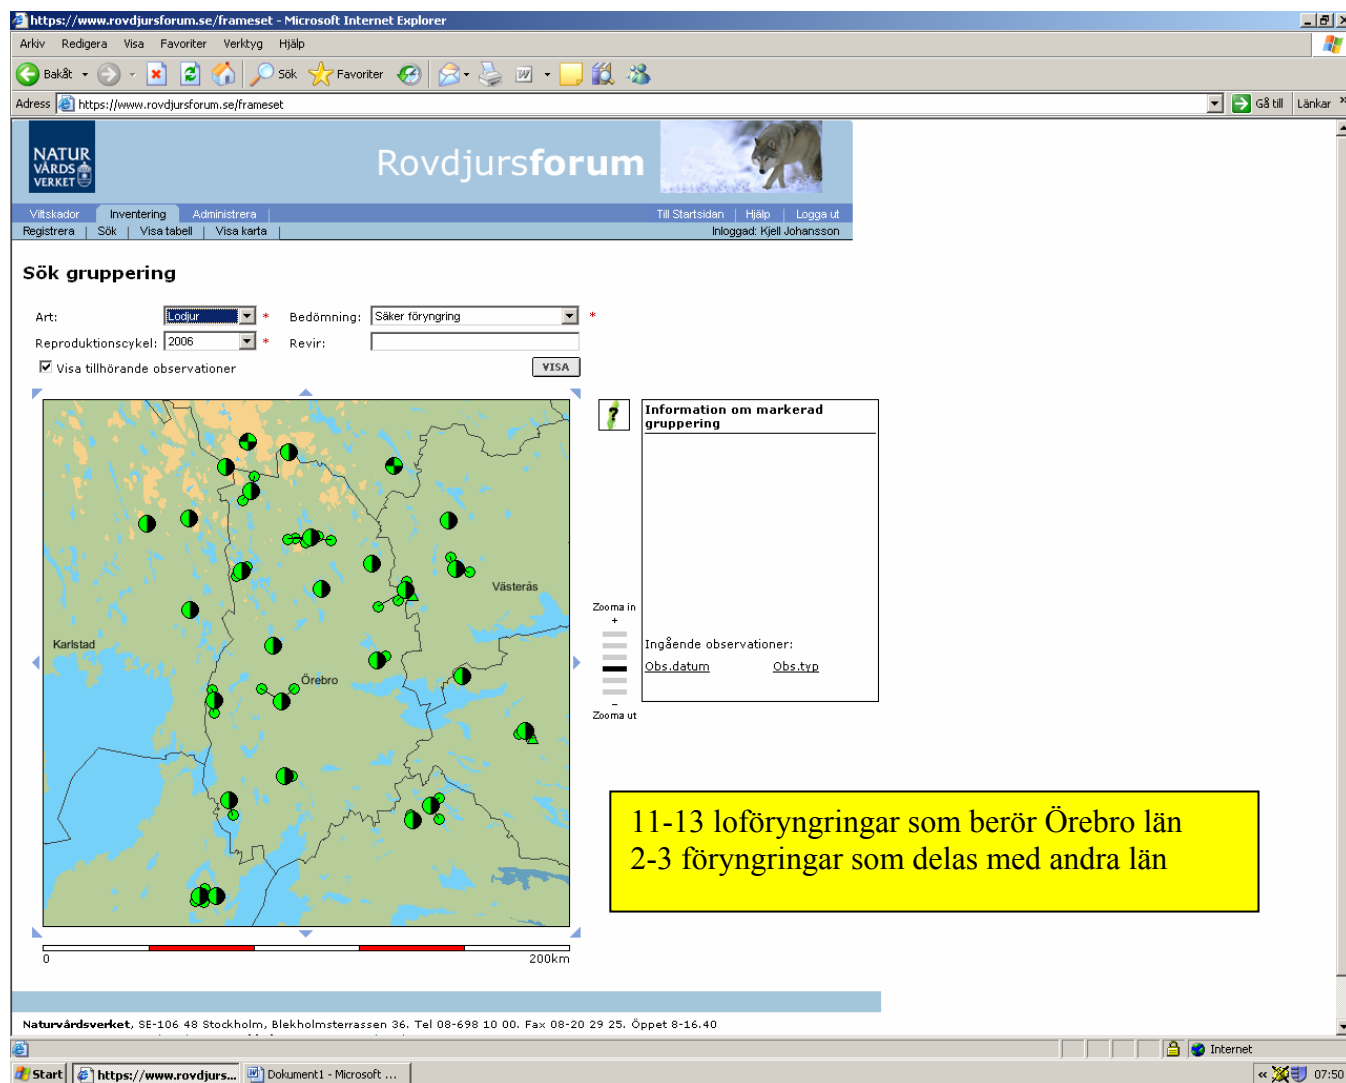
https://www.rovdjursforum.se/frameset - Microsoft Internet Explorer

Arkiv Redigera Visa Favoriter Verktyg Hjälp

Bakåt Sök Favoriter

Adress https://www.rovdjursforum.se/frameset Gå till Länkar

NATUR VÅRDS VERKET

Rovdjursforum

Viltskador | Inventering | Administrera | Till Startsidan | Hjälp | Logga ut

Registrera | Sök | Visa tabell | Visa karta | Inloggad: Kjell Johansson

Sök gruppering

Art: Lodjur * Bedömning: Säker föryngring *

Reproduktionscykel: 2006 * Revir:

Visa tillhörande observationer VISA

Västerås

Karlstad

Örebro

0 200km

Zooma in + - Zooma ut

Information om markerad gruppering

Ingående observationer:

Obs.datum Obs.typ

11-13 loföryngringar som berör Örebro län
2-3 föryngringar som delas med andra län

Naturvårdsverket, SE-106 48 Stockholm, Blekholmsterrassen 36. Tel 08-698 10 00. Fax 08-20 29 25. Öppet 8-16.40

Internet

Start https://www.rovdjurs... Dokument1 - Microsoft ... 07:50